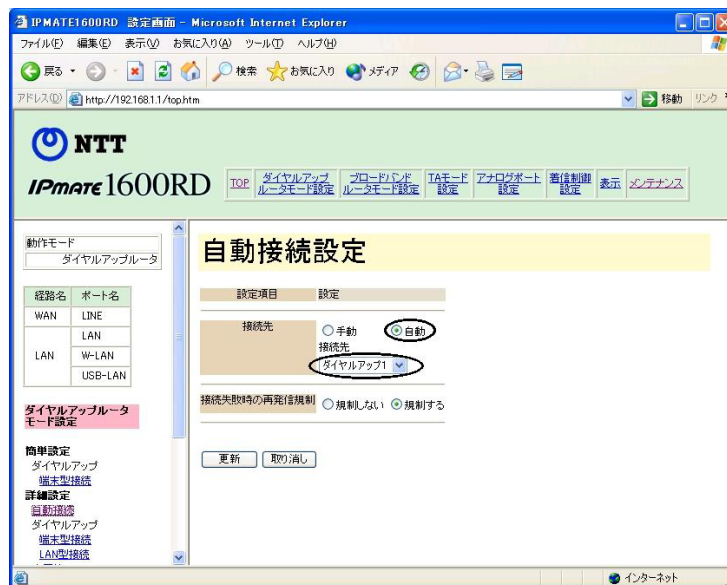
IPMATE1600RD 設定画面 - Microsoft Internet Explorer

ファイル(F) 編集(E) 表示(V) お気に入り(A) ツール(T) ヘルプ(H)

戻る 検索 お気に入り メディア

アドレス(D) http://192.168.1.1/top.htm 移動 リンク

NTT

IPmate 1600RD

TOP | ダイヤルアップルータモード設定 | ブロードバンドルータモード設定 | TAモード設定 | アナログポート設定 | 着信制御設定 | 表示 | メンテナンス

動作モード
ダイヤルアップルータ

| 経路名 | ポート名 |
|---|---|
| WAN | LINE |
| LAN | LAN |
| | W-LAN |
| | USB-LAN |

ダイヤルアップルータモード設定

簡単設定
ダイヤルアップ
端末型接続
詳細設定
自動接続
ダイヤルアップ
端末型接続
LAN型接続

自動接続設定

| 設定項目 | 設定 |
|---|---|
| 接続先 | ○手動 ⦿自動 接続先 ダイヤルアップ1 |
| 接続失敗時の再発信規制 | ○規制しない ⦿規制する |

更新 取り消し

インターネット